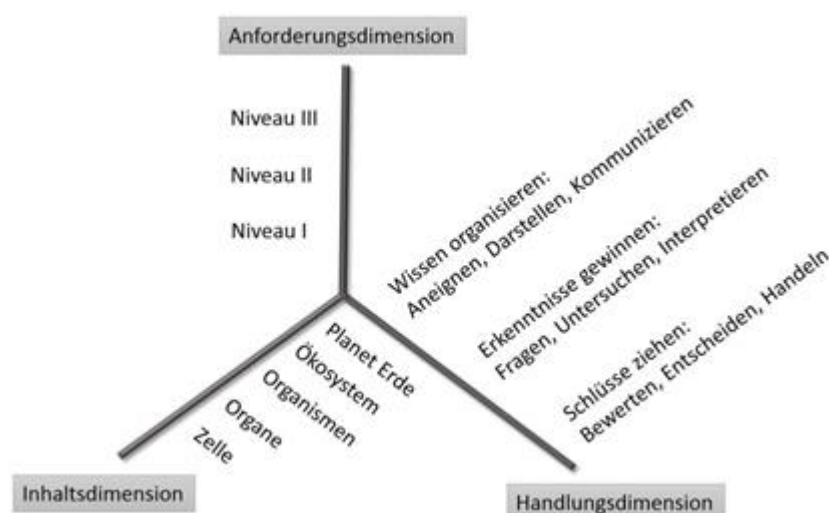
Anforderungsdimension

Niveau III

Niveau II

Niveau I

Wissen organisieren:
Aneignen, Darstellen, Kommunizieren

Erkenntnisse gewinnen:
Fragen, Untersuchen, Interpretieren

Schlüsse ziehen:
Bewerten, Entscheiden, Handeln

Planet Erde

Ökosystem

Organismen

Organe

Zelle

Inhaltsdimension

Handlungsdimension